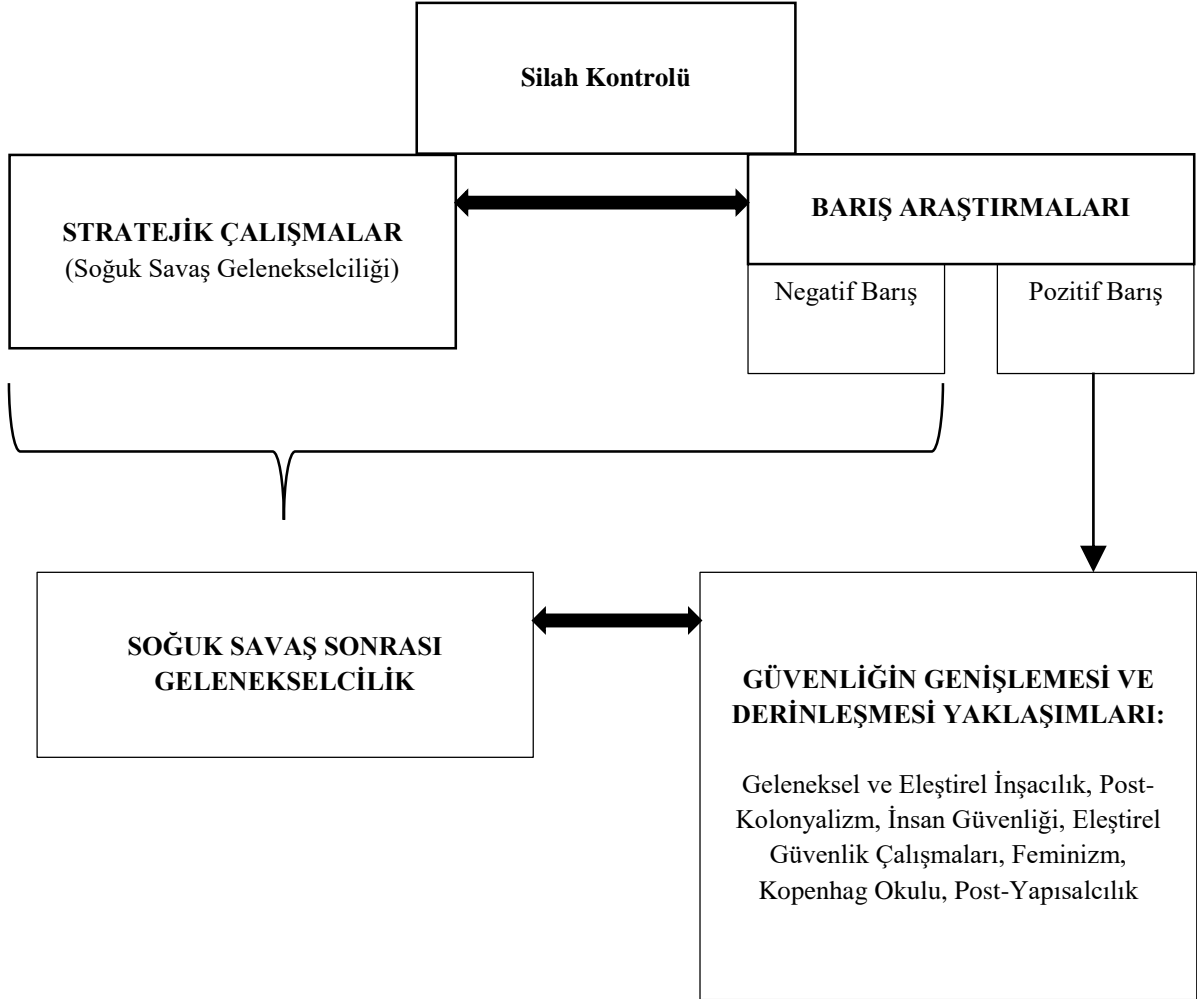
Silah Kontrolü

STRATEJİK ÇALIŞMALAR
(Soğuk Savaş Gelenekselciliği)

BARIŞ ARAŞTIRMALARI

Negatif Barış

Pozitif Barış

SOĞUK SAVAŞ SONRASI GELENEKSELCİLİK

GÜVENLİĞİN GENİŞLEMESİ VE DERİNLEŞMESİ YAKLAŞIMLARI:

Geleneksel ve Eleştirel İnşacılık, Post-Kolonyalizm, İnsan Güvenliği, Eleştirel Güvenlik Çalışmaları, Feminizm, Kopenhag Okulu, Post-Yapısalcılık